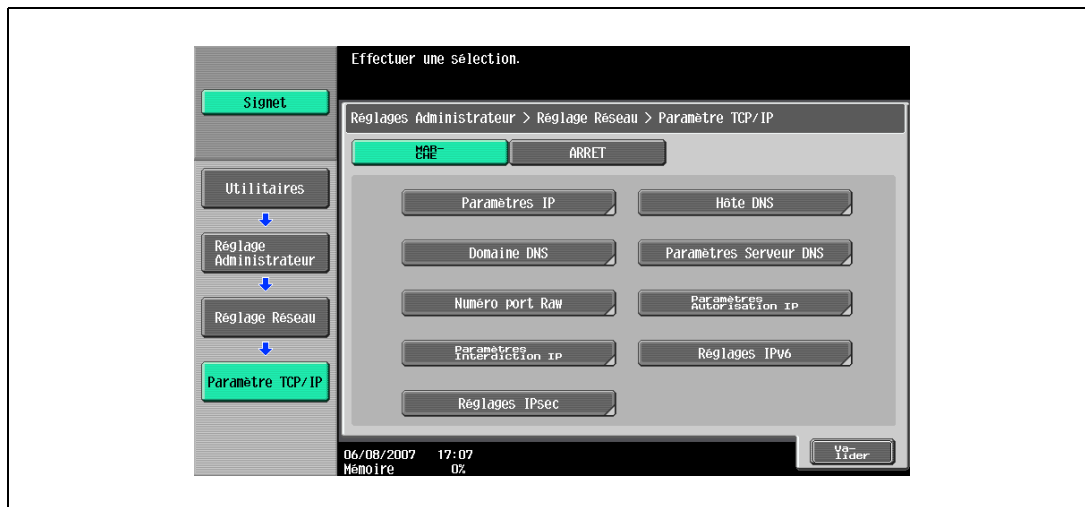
Effectuer une sélection.

Signet

Réglages Administrateur > Réglage Réseau > Paramètre TCP/IP

MAR-CHE

ARRET

Utilitaires

Réglage Administrateur

Réglage Réseau

Paramètre TCP/IP

Paramètres IP

Hôte DNS

Domaine DNS

Paramètres Serveur DNS

Numéro port Raw

Paramètres Autorisation IP

Paramètres Interdiction IP

Réglages IPv6

Réglages IPsec

06/08/2007 17:07
Mémoire 0%

Va-lider